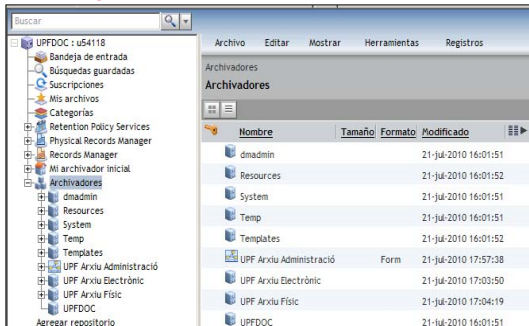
Buscar

UPFDOC : u54118
Bandeja de entrada
Búsquedas guardadas
Suscripciones
Mis archivos
Categorías
Retention Policy Services
Physical Records Manager
Records Manager
Mi archivador inicial
Archivadores
dmadmin
Resources
System
Temp
Templates
UPF Arxiu Administració
UPF Arxiu Electrònic
UPF Arxiu Físic
UPFDOC
Agregar repositorio

Archivo Editar Mostrar Herramientas Registros

Archivadores
Archivadores

| Nombre | Tamaño | Formato | Modificado |
|---|---|---|---|
| dmadmin | | | 21-jul-2010 16:01:51 |
| Resources | | | 21-jul-2010 16:01:52 |
| System | | | 21-jul-2010 16:01:51 |
| Temp | | | 21-jul-2010 16:01:51 |
| Templates | | | 21-jul-2010 16:01:52 |
| UPF Arxiu Administració | | Form | 21-jul-2010 17:57:38 |
| UPF Arxiu Electrònic | | | 21-jul-2010 17:03:50 |
| UPF Arxiu Físic | | | 21-jul-2010 17:04:19 |
| UPFDOC | | | 21-jul-2010 16:01:51 |